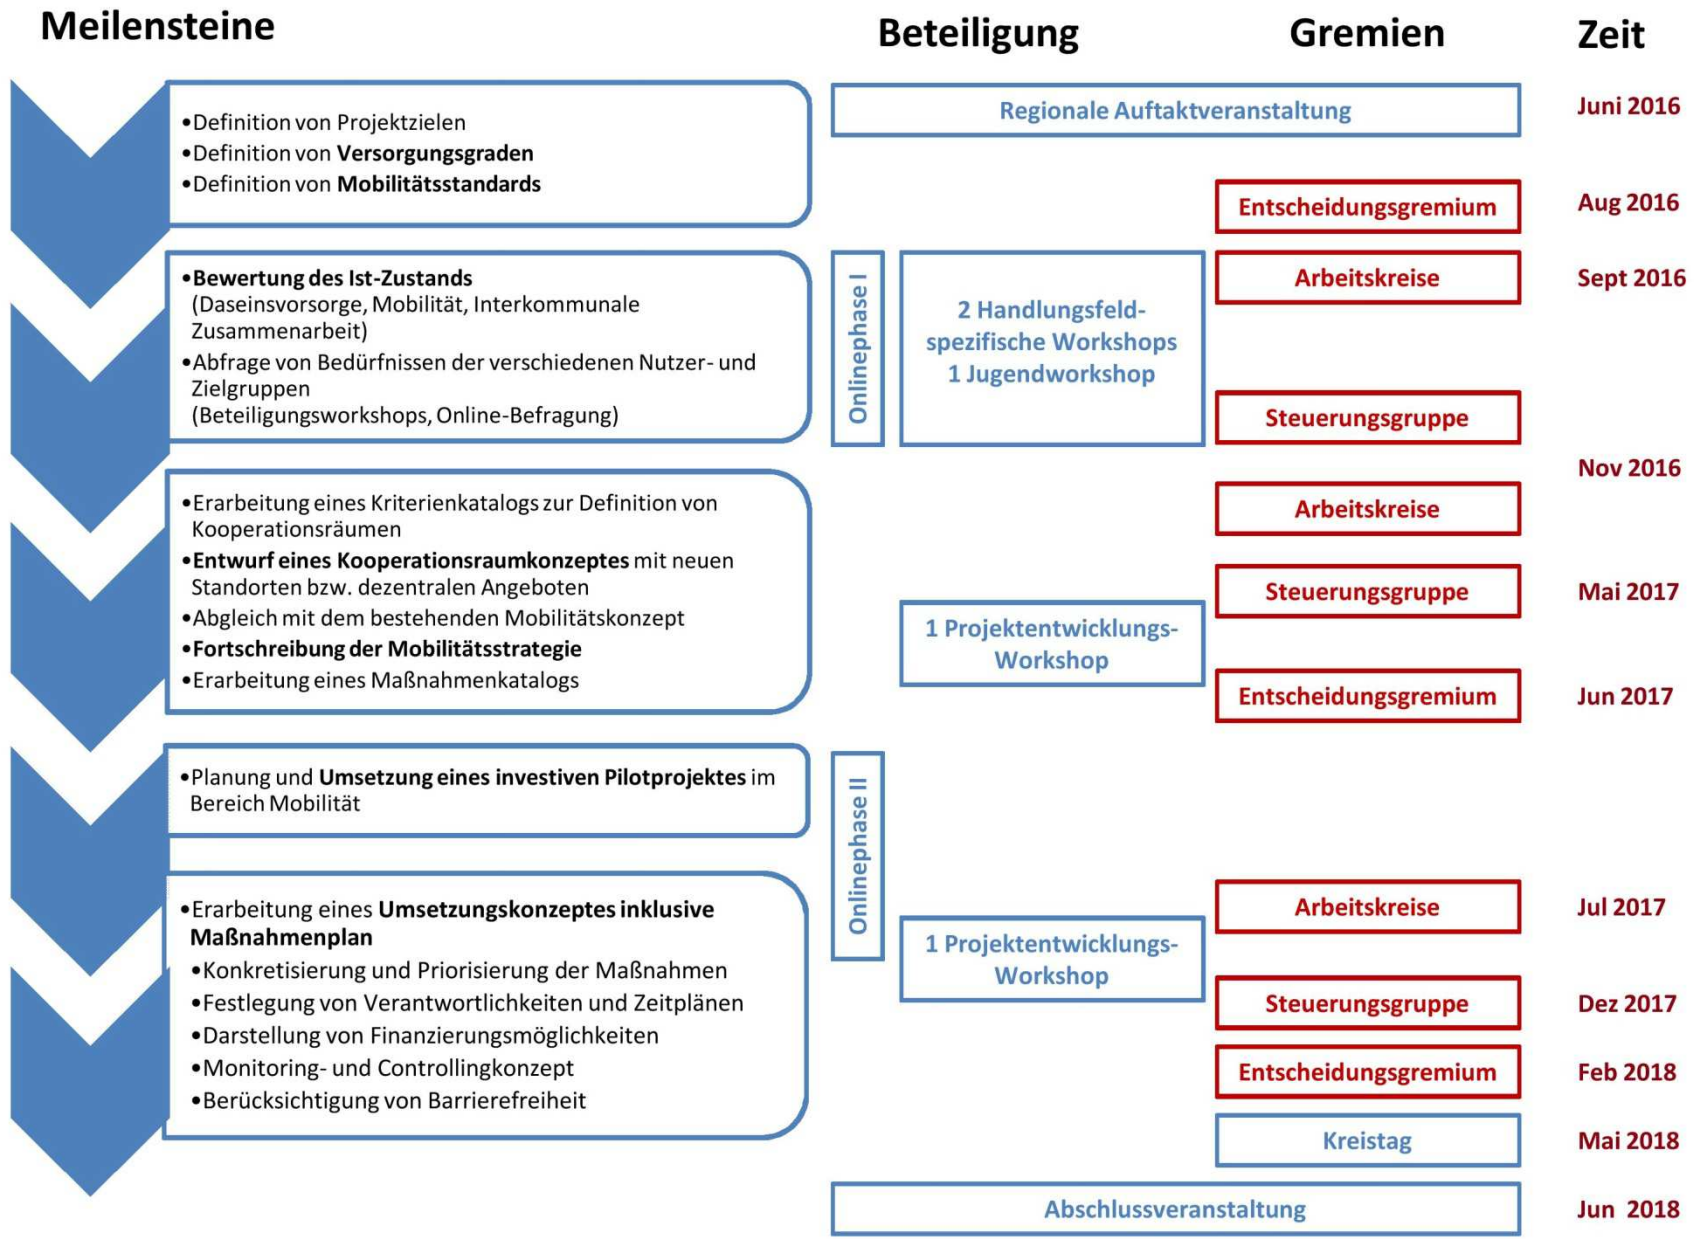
Meilensteine

Beteiligung

Gremien

Zeit

•Definition von Projektzielen
•Definition von **Versorgungsgraden**
•Definition von **Mobilitätsstandards**

Regionale Auftaktveranstaltung

Juni 2016

Entscheidungsgremium

Aug 2016

•**Bewertung des Ist-Zustands** (Daseinsvorsorge, Mobilität, Interkommunale Zusammenarbeit)
•Abfrage von Bedürfnissen der verschiedenen Nutzer- und Zielgruppen (Beteiligungsworkshops, Online-Befragung)

Onlinephase I

2 Handlungsfeld-spezifische Workshops
1 Jugendworkshop

Arbeitskreise

Sept 2016

Steuerungsgruppe

Nov 2016

•Erarbeitung eines Kriterienkatalogs zur Definition von Kooperationsräumen
•**Entwurf eines Kooperationsraumkonzeptes** mit neuen Standorten bzw. dezentralen Angeboten
•Abgleich mit dem bestehenden Mobilitätskonzept
•**Fortschreibung der Mobilitätsstrategie**
•Erarbeitung eines Maßnahmenkatalogs

Arbeitskreise

Steuerungsgruppe

Mai 2017

1 Projektentwicklungs-Workshop

Entscheidungsgremium

Jun 2017

•Planung und **Umsetzung eines investiven Pilotprojektes** im Bereich Mobilität

Onlinephase II

•Erarbeitung eines **Umsetzungskonzeptes inklusive Maßnahmenplan**
•Konkretisierung und Priorisierung der Maßnahmen
•Festlegung von Verantwortlichkeiten und Zeitplänen
•Darstellung von Finanzierungsmöglichkeiten
•Monitoring- und Controllingkonzept
•Berücksichtigung von Barrierefreiheit

Arbeitskreise

Jul 2017

1 Projektentwicklungs-Workshop

Steuerungsgruppe

Dez 2017

Entscheidungsgremium

Feb 2018

Kreistag

Mai 2018

Abschlussveranstaltung

Jun 2018